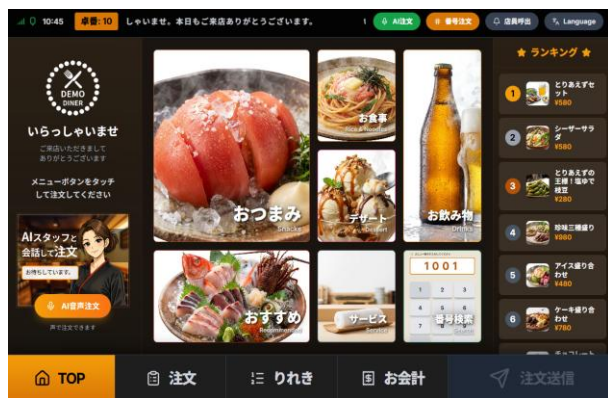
10:45 卓番: 10 しゃいませ。本日もご来店ありがとうございます。 AI注文 番号注文 店員呼出 Language

DEMO DINER

いらっしゃいませ

ご来店いただきまして ありがとうございます

メニューボタンをタッチして注文してください

AIスタッフと会話して注文

お待ちしています。

AI音声注文

声で注文できます

おつまみ Snacks

お食事 Rice & Noodles

デザート Dessert

お飲み物 Drinks

おすすめ Recommended

サービス Service

1001

1 2 3
4 5 6

番号検索

★ ランキング ★

1 とりあえずセット ¥580

2 シーザーサラダ ¥580

3 とりあえずの王様！塩中で枝豆 ¥280

4 珍味三種盛り ¥980

5 アイス盛り合わせ ¥480

6 ケーキ盛り合わせ ¥780

チョコレート

TOP

注文

りれき

お会計

注文送信